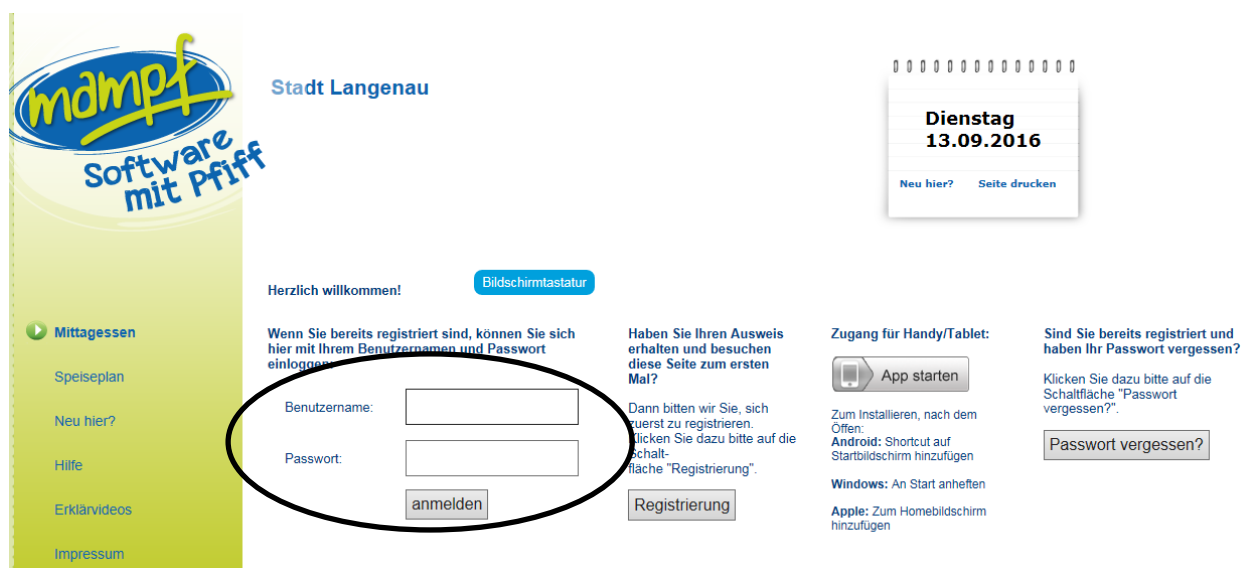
mampf
Software mit Pfiff

Stadt Langenau

Dienstag
13.09.2016

Neu hier? Seite drucken

Herzlich willkommen!

Bildschirmtastatur

Mittagessen

Speiseplan

Neu hier?

Hilfe

Erklärvideos

Impressum

Wenn Sie bereits registriert sind, können Sie sich hier mit Ihrem Benutzernamen und Passwort einloggen.

Benutzername:

Passwort:

anmelden

Haben Sie Ihren Ausweis erhalten und besuchen diese Seite zum ersten Mal?

Dann bitten wir Sie, sich zuerst zu registrieren. Klicken Sie dazu bitte auf die Schaltfläche "Registrierung".

Registrierung

Zugang für Handy/Tablet:

App starten

Zum Installieren, nach dem Öffen:
Android: Shortcut auf Startbildschirm hinzufügen

Windows: An Start anheften

Apple: Zum Homebildschirm hinzufügen

Sind Sie bereits registriert und haben Ihr Passwort vergessen?

Klicken Sie dazu bitte auf die Schaltfläche "Passwort vergessen?".

Passwort vergessen?